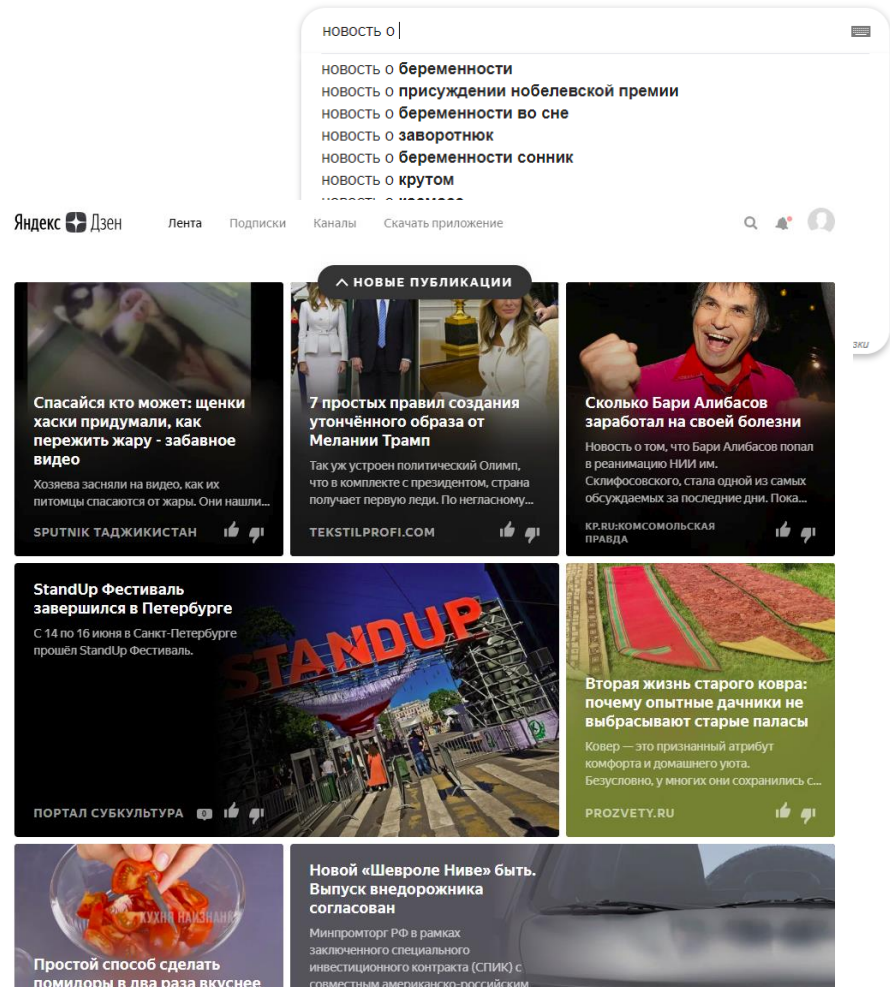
новость о

новость о беременности
новость о присуждении нобелевской премии
новость о беременности во сне
новость о заворотнюк
новость о беременности сонник
новость о крутом
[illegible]

Яндекс Дзен Лента Подписки Каналы Скачать приложение

^ НОВЫЕ ПУБЛИКАЦИИ

Спасайся кто может: щенки хаски придумали, как пережить жару - забавное видео
Хозяева засняли на видео, как их питомцы спасаются от жары. Они нашли...
SPUTNIK ТАДЖИКИСТАН

7 простых правил создания утончённого образа от Мелании Трамп
Так уж устроен политический Олимп, что в комплекте с президентом, страна получает первую леди. По негласному...
TEKSTILPROFI.COM

Сколько Бари Алибасов заработал на своей болезни
Новость о том, что Бари Алибасов попал в реанимацию НИИ им. Склифосовского, стала одной из самых обсуждаемых за последние дни. Пока...
KP.RU:КОМСОМОЛЬСКАЯ ПРАВДА

зки

StandUp Фестиваль завершился в Петербурге
С 14 по 16 июня в Санкт-Петербурге прошёл StandUp Фестиваль.
STANDUP
ПОРТАЛ СУБКУЛЬТУРА 0

Вторая жизнь старого ковра: почему опытные дачники не выбрасывают старые паласы
Ковер — это признанный атрибут комфорта и домашнего уюта. Безусловно, у многих они сохранились с...
PROZVETY.RU

КУХНЯ НАИЗНАНКУ
Простой способ сделать помидоры в два раза вкуснее

Новой «Шевроле Ниве» быть. Выпуск внедорожника согласован
Минпромторг РФ в рамках заключенного специального инвестиционного контракта (СПИК) с совместным американско-российским